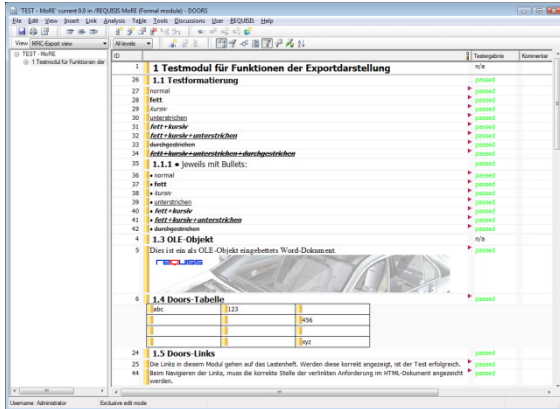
'TEST - MoRE' current 0.0 in /REQUISIS MoRE (Formal module) - DOORS

File Edit View Insert Link Analysis Table Tools Discussions User REQUISIS Help

View MRC-Export view | All levels

TEST - MoRE
1 Testmodul für Funktionen der

| ID | | Testergebnis | Kommentar |
|---|---|---|---|
| 1 | 1 Testmodul für Funktionen der Exportdarstellung | n/a | |
| 26 | 1.1 Testformatierung | n/a | |
| 27 | normal | passed | |
| 28 | fett | passed | |
| 29 | kursiv | passed | |
| 30 | unterstrichen | passed | |
| 31 | fett+kursiv | passed | |
| 32 | fett+kursiv+unterstrichen | passed | |
| 33 | durchgestrichen | passed | |
| 34 | fett+kursiv+unterstrichen+durchgestrichen | passed | |
| 35 | 1.1.1 • jeweils mit Bullets: | passed | |
| 36 | • normal | passed | |
| 37 | • fett | passed | |
| 38 | • kursiv | passed | |
| 39 | • unterstrichen | passed | |
| 40 | • fett+kursiv | passed | |
| 41 | • fett+kursiv+unterstrichen | passed | |
| 42 | • durchgestrichen | passed | |
| 4 | 1.3 OLE-Objekt | n/a | |
| 5 | Dies ist ein als OLE-Objekt eingebettets Word-Dokument. requisis | passed | |
| 6 | 1.4 Doors-Tabelle | passed | |

| abc | 123 | |
|---|---|---|
| | | 456 |
| | | |
| | | xyz |

| ID | | Testergebnis | Kommentar |
|---|---|---|---|
| 24 | 1.5 Doors-Links | passed | |
| 25 | Die Links in diesem Modul gehen auf das Lastenheft. Werden diese korreit angezeigt, ist der Test erfolgreich. | passed | |
| 44 | Beim Navigieren der Links, muss die korrekte Stelle der verlinkten Anforderung im HTML-Dokument angezeigt werden. | passed | |

Username: Administrator | Exclusive edit mode